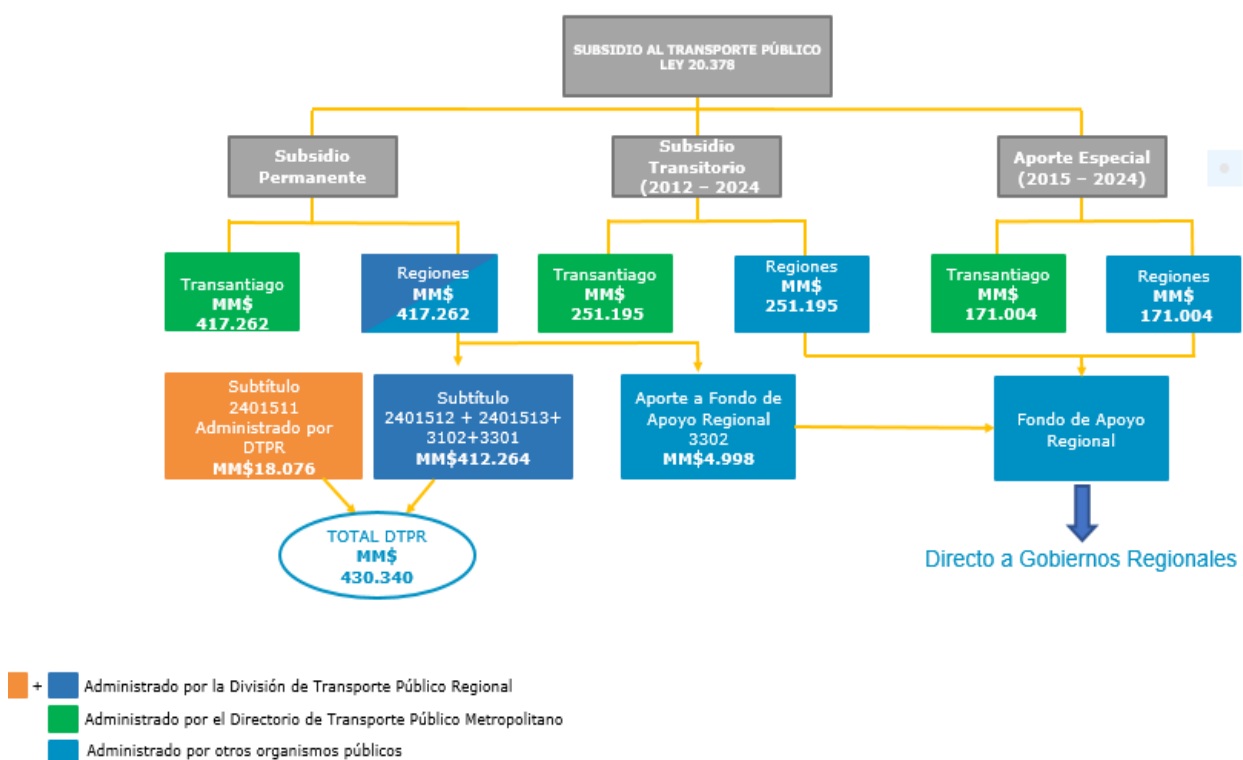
SUBSIDIO AL TRANSPORTE PÚBLICO
LEY 20.378

Subsidio Permanente

Subsidio Transitorio (2012 – 2024)

Aporte Especial (2015 – 2024)

Transantiago MM$ 417.262

Regiones MM$ 417.262

Transantiago MM$ 251.195

Regiones MM$ 251.195

Transantiago MM$ 171.004

Regiones MM$ 171.004

Subtítulo 2401511 Administrado por DTPR MM$18.076

Subtítulo 2401512 + 2401513+ 3102+3301 MM$412.264

Aporte a Fondo de Apoyo Regional 3302 MM$4.998

Fondo de Apoyo Regional

TOTAL DTPR MM$ 430.340

Directo a Gobiernos Regionales

+ Administrado por la División de Transporte Público Regional

Administrado por el Directorio de Transporte Público Metropolitano

Administrado por otros organismos públicos